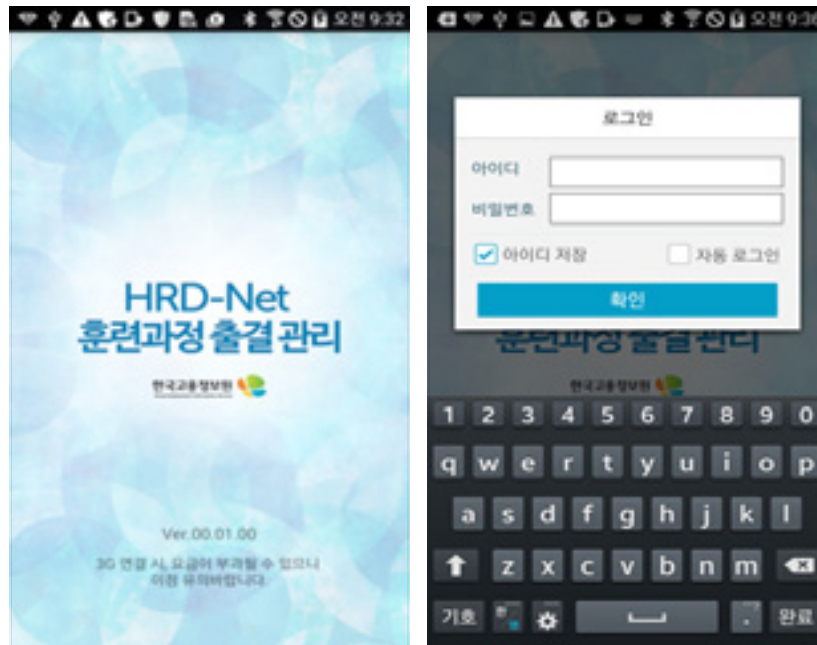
오전 9:32

HRD-Net
훈련과정 출결 관리

한국고용정보원

Ver.00.01.00

3G 연결 시, 요금이 부과될 수 있으니 이점 유의바랍니다.

오전 9:36

로그인

아이디

비밀번호

아이디 저장

자동 로그인

확인

훈련과정 출결 관리

한국고용정보원

1 2 3 4 5 6 7 8 9 0

q w e r t y u i o p

a s d f g h j k l

z x c v b n m

기호

완료